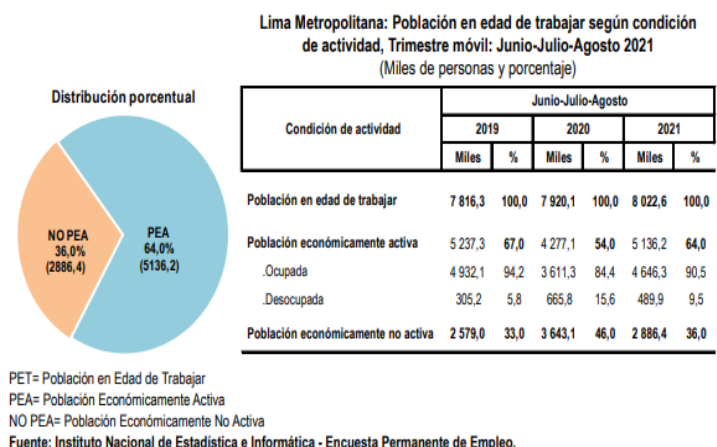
Lima Metropolitana: Población en edad de trabajar según condición de actividad, Trimestre móvil: Junio-Julio-Agosto 2021
(Miles de personas y porcentaje)

Distribución porcentual

NO PEA
36,0%
(2886,4)

PEA
64,0%
(5136,2)

| Condición de actividad | 2019 Miles | 2019 % | 2020 Miles | 2020 % | 2021 Miles | 2021 % |
|---|---|---|---|---|---|---|
| | Junio-Julio-Agosto | | | | | |
| Población en edad de trabajar | 7 816,3 | 100,0 | 7 920,1 | 100,0 | 8 022,6 | 100,0 |
| Población económicamente activa | 5 237,3 | 67,0 | 4 277,1 | 54,0 | 5 136,2 | 64,0 |
| .Ocupada | 4 932,1 | 94,2 | 3 611,3 | 84,4 | 4 646,3 | 90,5 |
| .Desocupada | 305,2 | 5,8 | 665,8 | 15,6 | 489,9 | 9,5 |
| Población económicamente no activa | 2 579,0 | 33,0 | 3 643,1 | 46,0 | 2 886,4 | 36,0 |

PET= Población en Edad de Trabajar
PEA= Población Económicamente Activa
NO PEA= Población Económicamente No Activa
Fuente: Instituto Nacional de Estadística e Informática - Encuesta Permanente de Empleo.